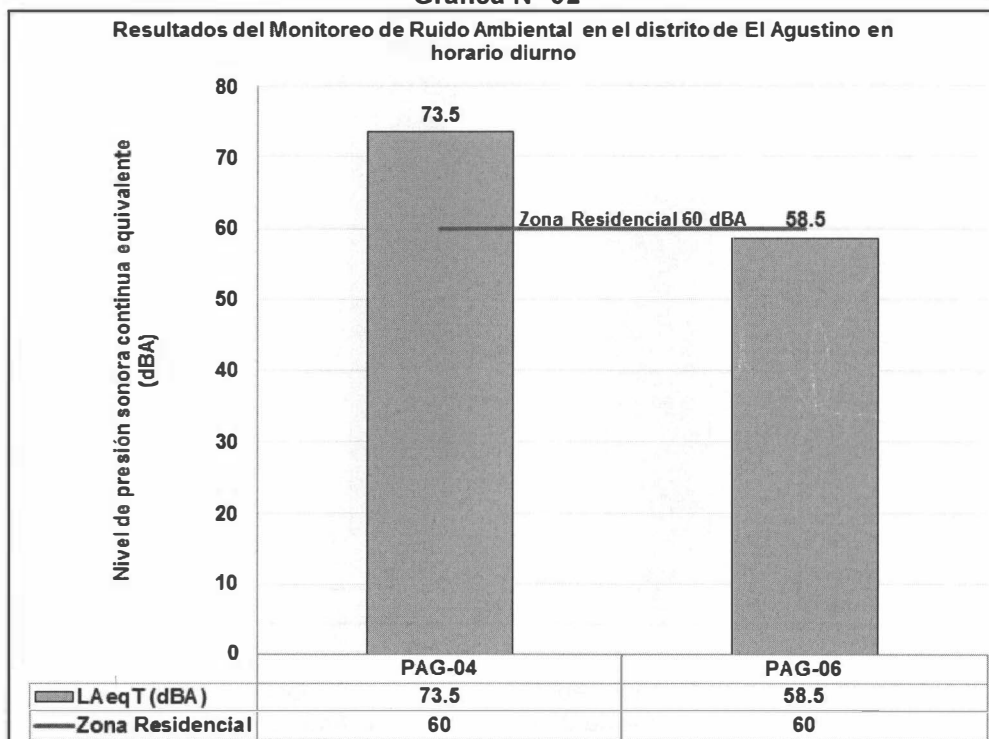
Gráfico N° 02

Resultados del Monitoreo de Ruido Ambiental en el distrito de El Agustino en horario diurno

Nivel de presión sonora continua equivalente (dBA)

80
70
60
50
40
30
20
10
0

73.5

Zona Residencial 60 dBA

58.5

| | PAG-04 | PAG-06 |
|---|---|---|
| LAeqT (dBA) | 73.5 | 58.5 |
| Zona Residencial | 60 | 60 |